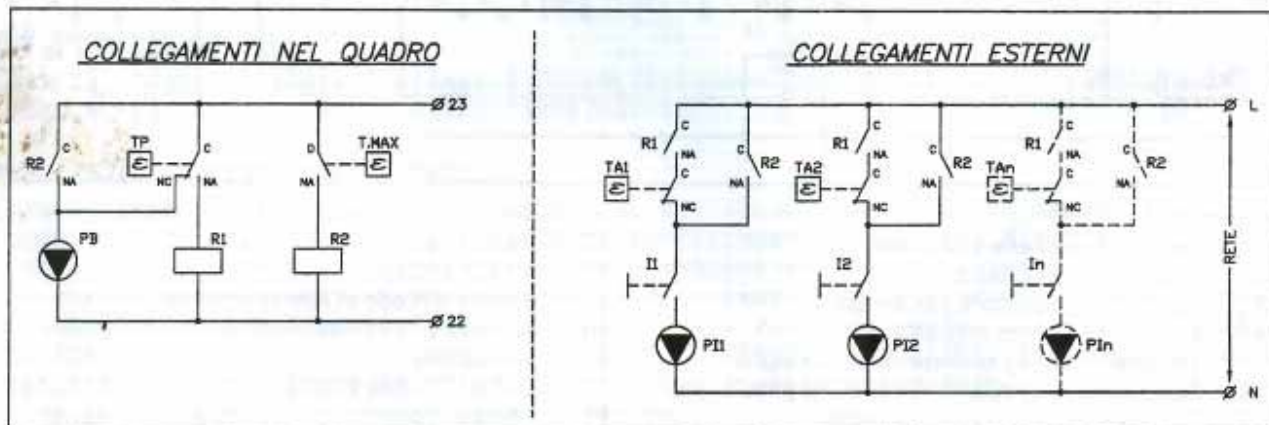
COLLEGAMENTI NEL QUADRO

Ø 23

R2 C NA

TP

C NC NA

D NA

T.MAX

PB

R1

R2

Ø 22

COLLEGAMENTI ESTERNI

Ø L

R1 C NA

TA1

C NC

R2 NA

I1

PI1

R1 C NA

TA2

C NC

R2 NA

I2

PI2

R1 C NA

TAn

C NC

R2 NA

In

PIn

RETE

Ø N